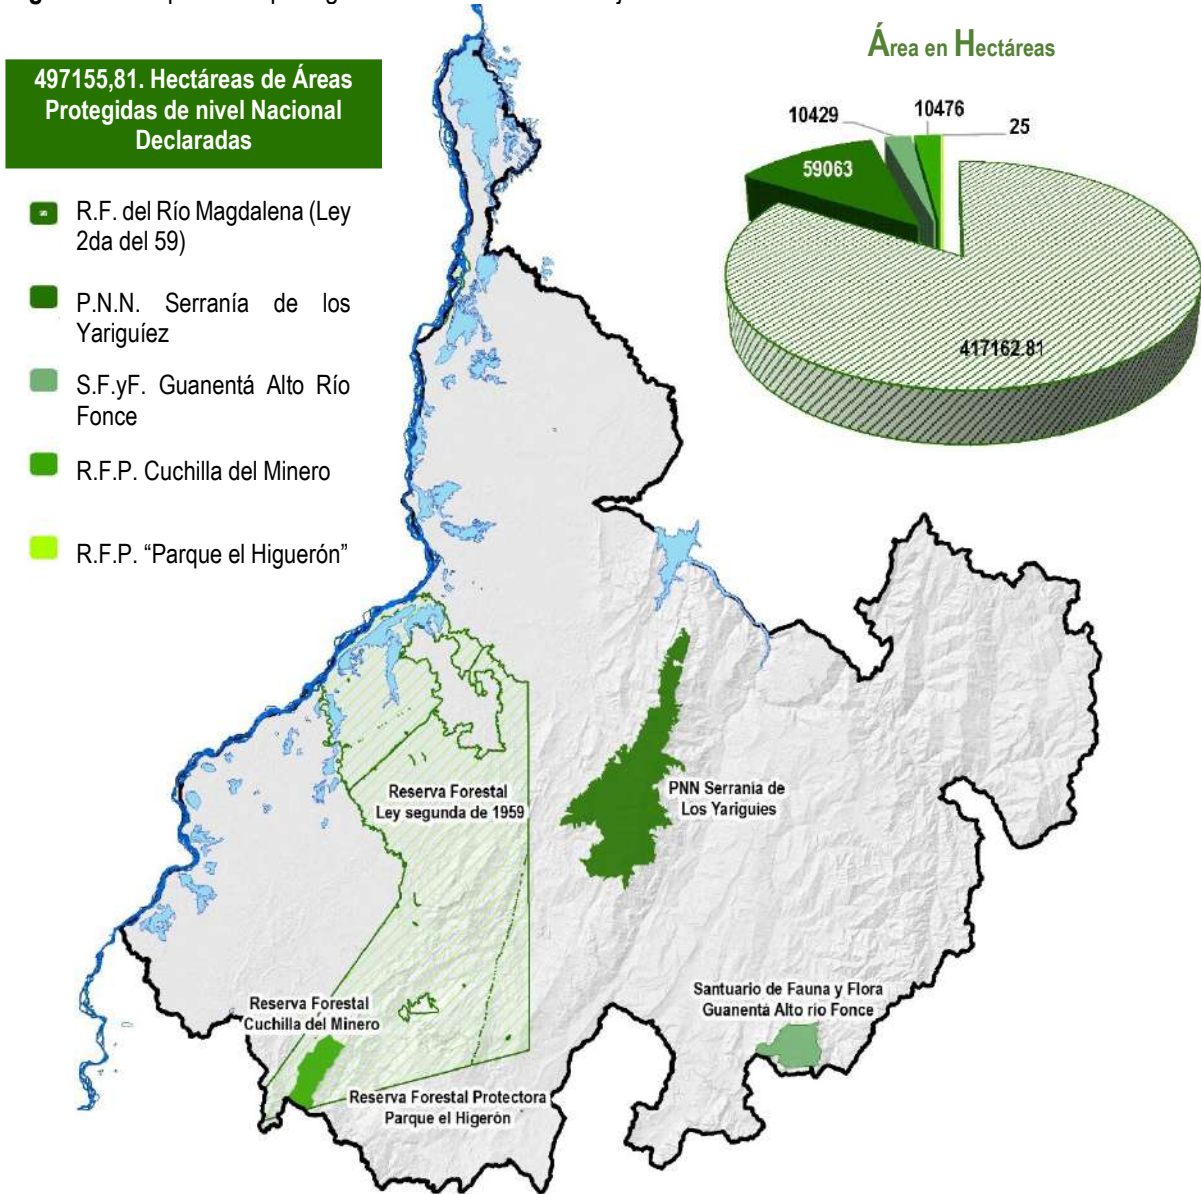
497155,81. Hectáreas de Áreas Protegidas de nivel Nacional Declaradas

R.F. del Río Magdalena (Ley 2da del 59)

P.N.N. Serranía de los Yariguíez

S.F.yF. Guanentá Alto Río Fonce

R.F.P. Cuchilla del Minero

R.F.P. “Parque el Higuerón”

Área en Hectáreas

10429

10476

25

59063

417162.81

Reserva Forestal Ley segunda de 1959

PNN Serrania de Los Yariguies

Santuario de Fauna y Flora Guanentá Alto rio Fonce

Reserva Forestal Cuchilla del Minero

Reserva Forestal Protectora Parque el Higerón